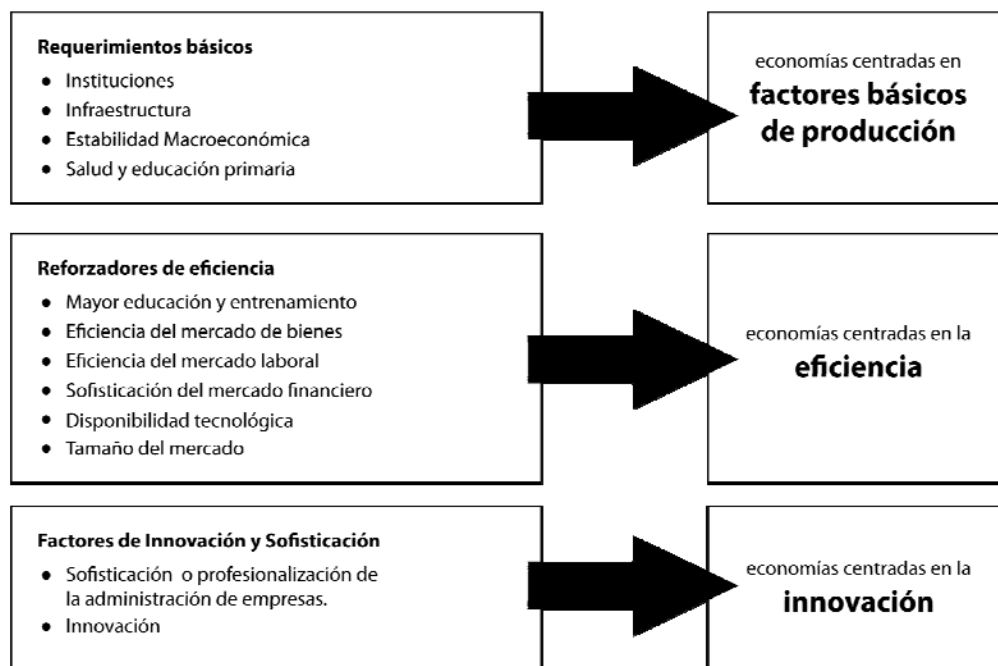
**Requerimientos básicos**
- Instituciones
- Infraestructura
- Estabilidad Macroeconómica
- Salud y educación primaria

economías centradas en
**factores básicos de producción**

**Reforzadores de eficiencia**
- Mayor educación y entrenamiento
- Eficiencia del mercado de bienes
- Eficiencia del mercado laboral
- Sofisticación del mercado financiero
- Disponibilidad tecnológica
- Tamaño del mercado

economías centradas en la
**eficiencia**

**Factores de Innovación y Sofisticación**
- Sofisticación o profesionalización de la administración de empresas.
- Innovación

economías centradas en la
**innovación**